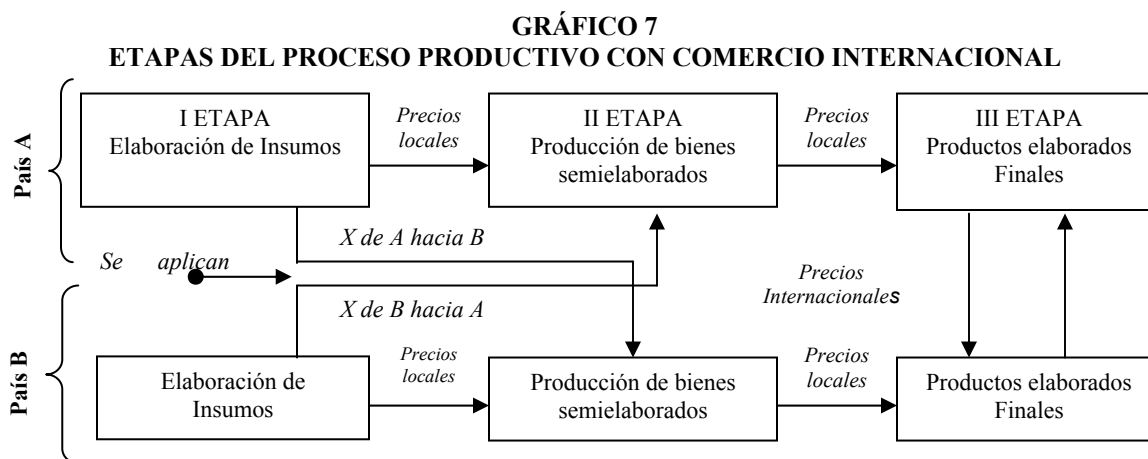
GRÁFICO 7
ETAPAS DEL PROCESO PRODUCTIVO CON COMERCIO INTERNACIONAL

País A

I ETAPA
Elaboración de Insumos

Precios locales

II ETAPA
Producción de bienes semielaborados

Precios locales

III ETAPA
Productos elaborados Finales

X de A hacia B

Se aplican

Precios Internacionales

X de B hacia A

País B

Elaboración de Insumos

Precios locales

Producción de bienes semielaborados

Precios locales

Productos elaborados Finales